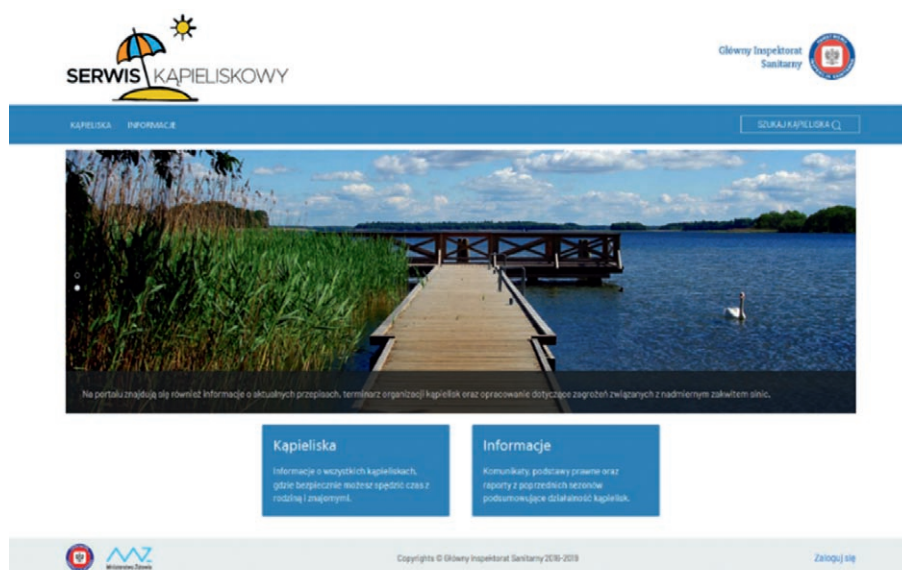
SERWIS KĄPIELISKOWY

Główny Inspektorat Sanitarny

KĄPIELISKA INFORMACJE

SZUKAJ KĄPIELISKA

Na portalu znajdują się również informacje o aktualnych przepisach, terminarz organizacji kąpielisk oraz opracowanie dotyczące zagrożeń związanych z nadmiernym zakwitem sinic.

Kąpieliska

Informacje o wszystkich kąpieliskach, gdzie bezpiecznie możesz spędzić czas z rodziną i znajomymi.

Informacje

Komunikaty, podstawy prawne oraz raporty z poprzednich sezonów podsumowujące działalność kąpielisk.

Ministerstwo Zdrowia

Copyrights © Główny Inspektorat Sanitarny 2016-2019

Zaloguj się